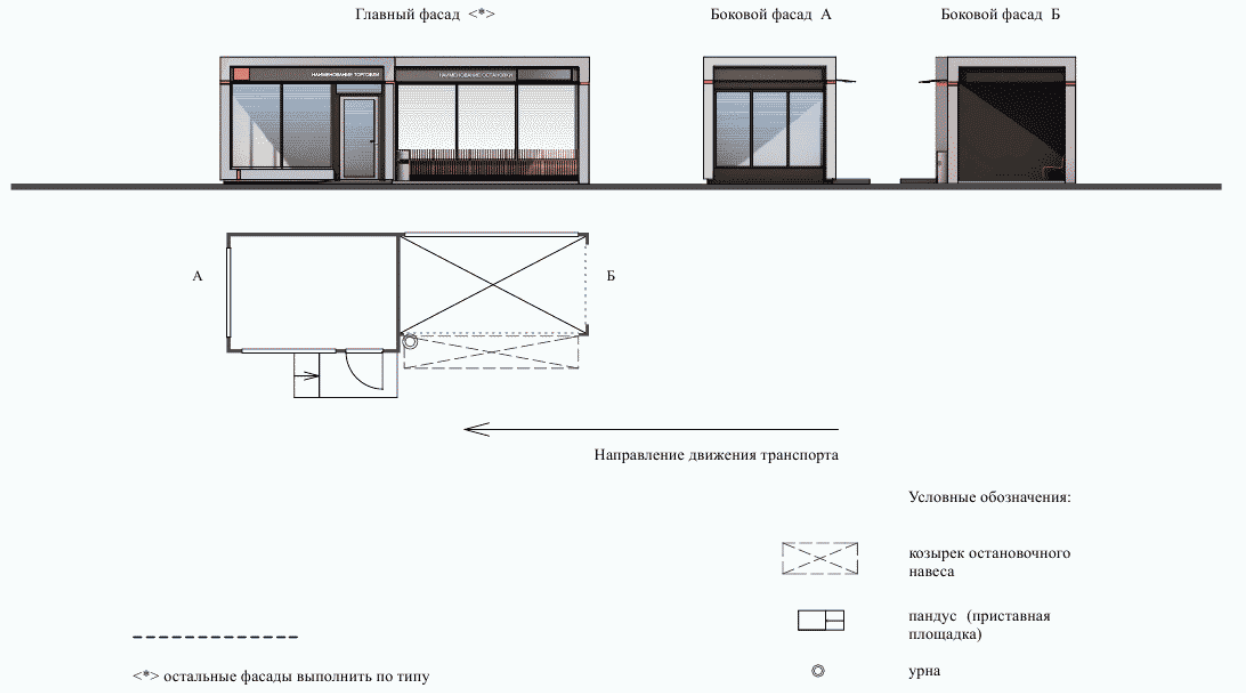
Главный фасад <*>

Боковой фасад А

Боковой фасад Б

НАИМЕНОВАНИЕ ТОРГОВЛИ

НАИМЕНОВАНИЕ ОСТАНОВКИ

А

Б

Направление движения транспорта

Условные обозначения:

козырек остановочного навеса

пандус (приставная площадка)

урна

<*> остальные фасады выполнить по типу